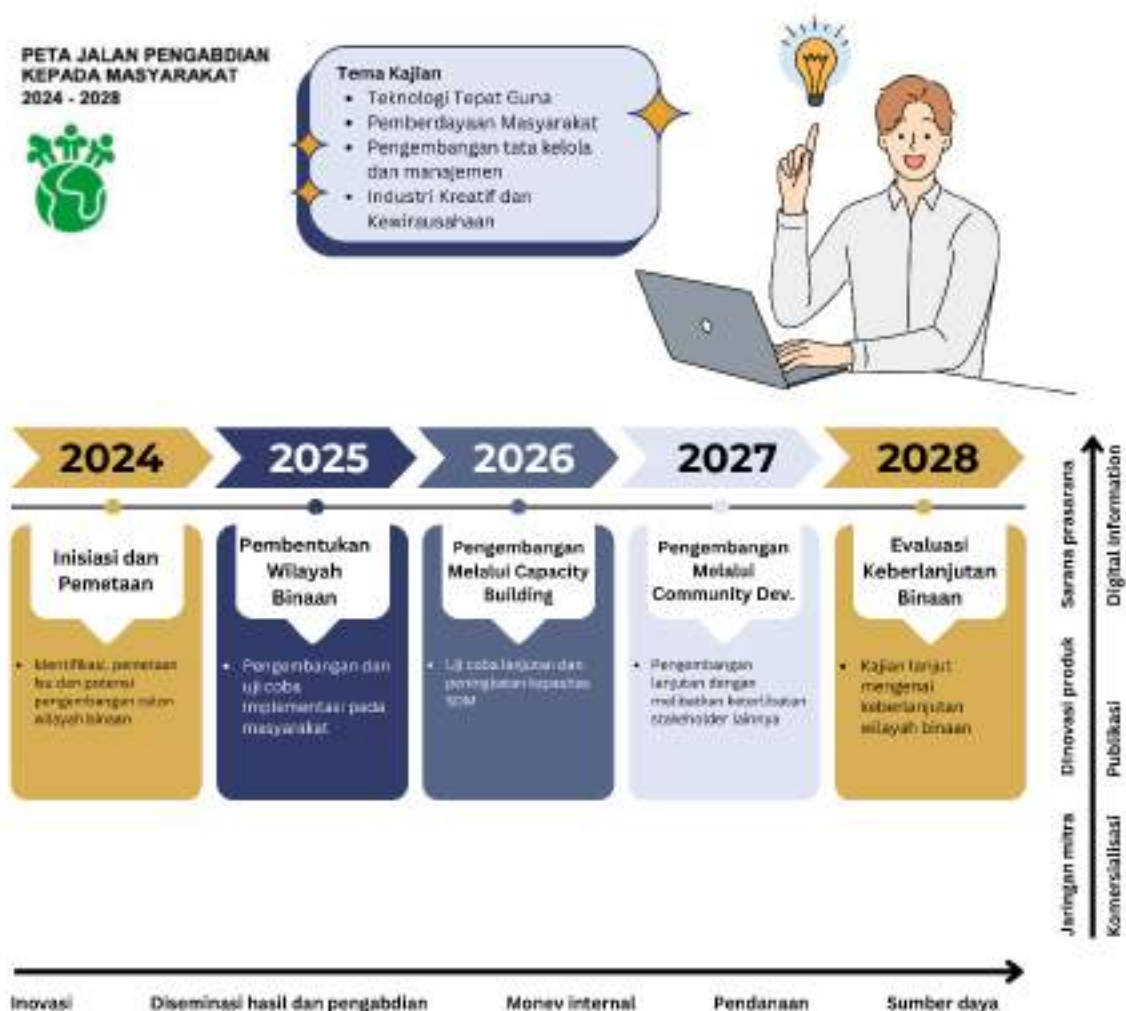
PETA JALAN PENGABDIAN KEPADA MASYARAKAT
2024 - 2028

Tema Kajian
• Teknologi Tepat Guna
• Pemberdayaan Masyarakat
• Pengembangan tata kelola dan manajemen
• Industri Kreatif dan Kewirausahaan

2024
Inisiasi dan Pemetaan
• Identifikasi, pemetaan isu dan potensi pengembangan calon wilayah binaan

2025
Pembentukan Wilayah Binaan
• Pengembangan dan uji coba implementasi pada masyarakat

2026
Pengembangan Melalui Capacity Building
• Uji coba lanjutan dan peningkatan kapasitas SDM

2027
Pengembangan Melalui Community Dev.
• Pengembangan lanjutan dengan melibatkan keterlibatan stakeholder lainnya

2028
Evaluasi Keberlanjutan Binaan
• Kajian lanjut mengenai keberlanjutan wilayah binaan

Jaringan mitra
Dinovasi produk
Sarana prasarana

Komersialisasi
Publikasi
Digital information

Inovasi
Diseminasi hasil dan pengabdian
Monev internal
Pendanaan
Sumber daya